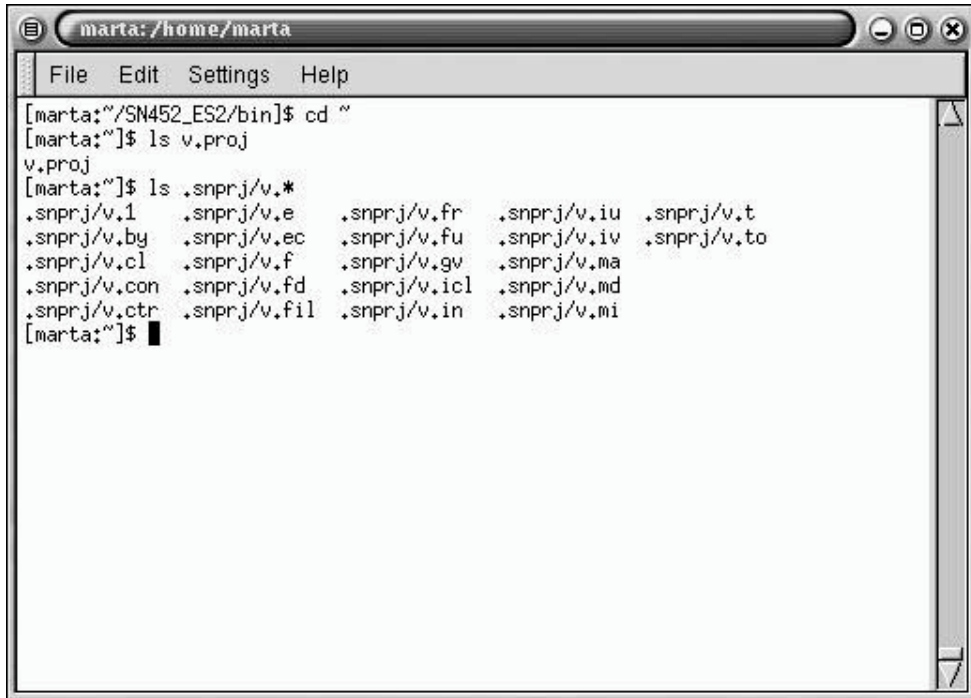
marta:/home/marta

File Edit Settings Help

[marta:~/SN452_ES2/bin]$ cd ~
[marta:~]$ ls v.proj
v.proj
[marta:~]$ ls .snprj/v.*

| | | | | |
|---|---|---|---|---|
| .snprj/v.1 | .snprj/v.e | .snprj/v.fr | .snprj/v.iu | .snprj/v.t |
| .snprj/v.by | .snprj/v.ec | .snprj/v.fu | .snprj/v.iv | .snprj/v.to |
| .snprj/v.cl | .snprj/v.f | .snprj/v.gv | .snprj/v.ma | |
| .snprj/v.con | .snprj/v.fd | .snprj/v.icl | .snprj/v.md | |
| .snprj/v.ctr | .snprj/v.fil | .snprj/v.in | .snprj/v.mi | |

[marta:~]$